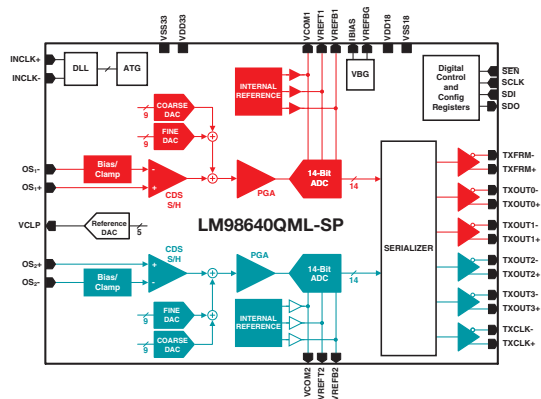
VSS33
VDD33
VCOM1
VREFT1
VREFB1
IBIAS
VREFBG
VDD18
VSS18

INCLK+
INCLK-
DLL
ATG

INTERNAL REFERENCE
VBG

Digital Control and Config Registers
SEN
SCLK
SDI
SDO

COARSE DAC
9
FINE DAC
9

OS1-
OS1+
Bias/ Clamp
CDS S/H
PGA
14-Bit ADC
14
SERIALIZER

TXFRM-
TXFRM+
TXOUT0-
TXOUT0+
TXOUT1-
TXOUT1+
TXOUT2-
TXOUT2+
TXOUT3-
TXOUT3+
TXCLK-
TXCLK+

LM98640QML-SP

VCLP
Reference DAC
5

OS2+
OS2-
Bias/ Clamp
CDS S/H
PGA
14-Bit ADC
14

FINE DAC
9
COARSE DAC
9
INTERNAL REFERENCE

VCOM2
VREFT2
VREFB2